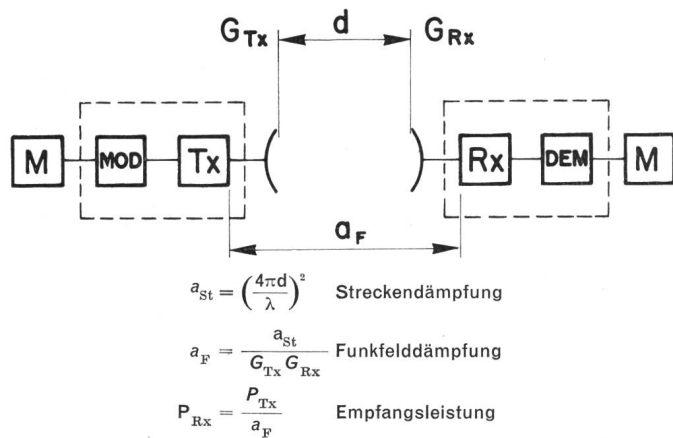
$G_{Tx}$ d $G_{Rx}$

M MOD Tx Rx DEM M

$a_F$

$a_{St} = \left(\frac{4\pi d}{\lambda}\right)^2$ Streckendämpfung

$a_F = \frac{a_{St}}{G_{Tx} G_{Rx}}$ Funkfelddämpfung

$P_{Rx} = \frac{P_{Tx}}{a_F}$ Empfangsleistung